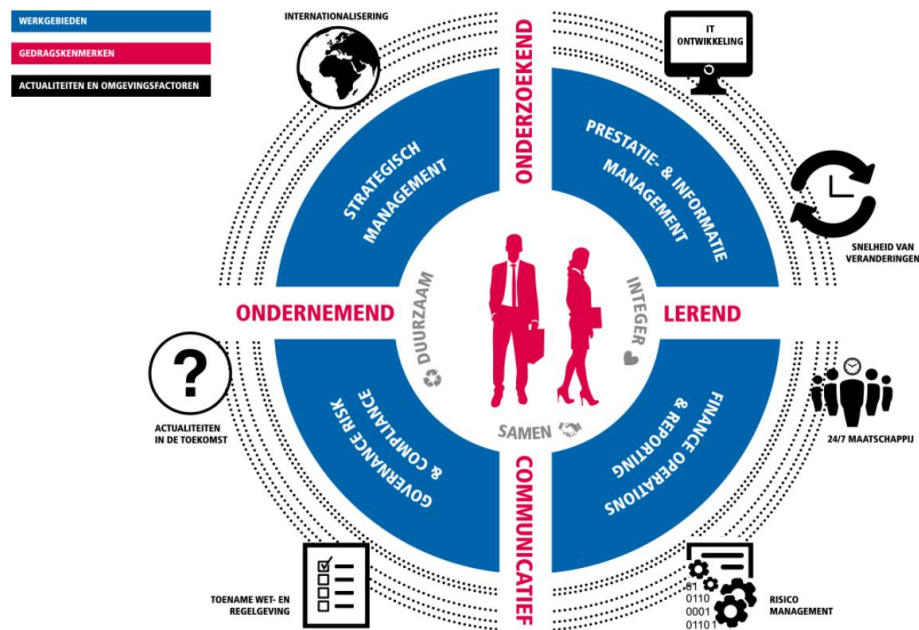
WERKGEBIEDEN

GEDRAGSKENMERKEN

ACTUALITEITEN EN OMGEVINGSFACTOREN

INTERNATIONALISERING

IT ONTWIKKELING

ONDERZOEKEND

STRATEGISCH MANAGEMENT

PRESTATIE- & INFORMATIE MANAGEMENT

SNELHEID VAN VERANDERINGEN

ONDERNEMEND

DUURZAAM

INTEGER

LEREND

ACTUALITEITEN IN DE TOEKOMST

GOVERNANCE RISK & COMPLIANCE

SAMEN

FINANCE OPERATIONS & REPORTING

24/7 MAATSCHAPPIJ

COMMUNICATIEF

TOENAME WET- EN REGELGEVING

01
0110
0001
0110 1

RISICO MANAGEMENT